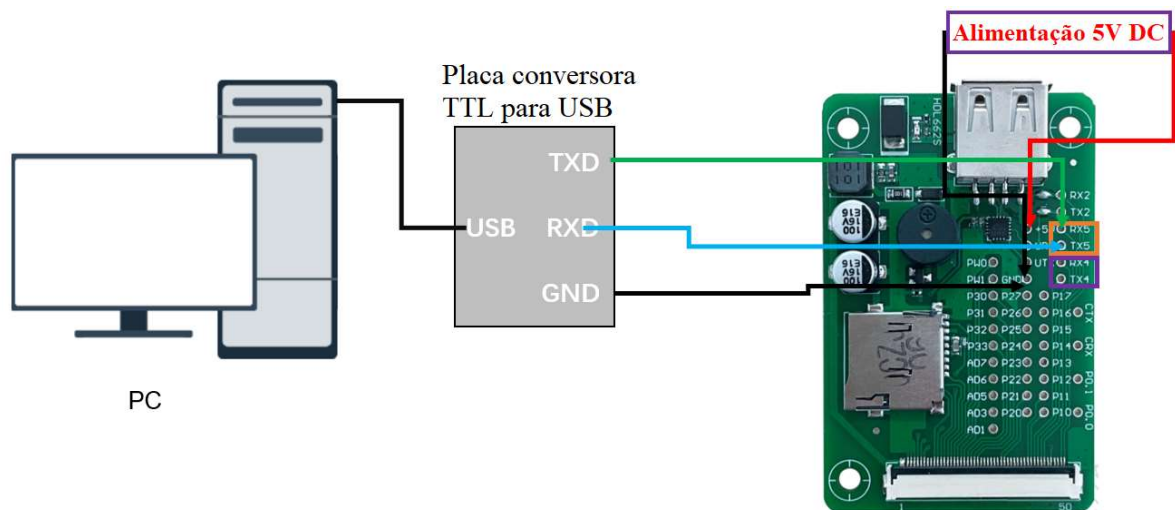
Alimentação 5V DC

Placa conversora TTL para USB

TXD

USB

RXD

GND

PC

HDL6625

100 16V E16

100 16V E16

RX2
TX2
RX5
TX5
RX4
TX4

+5

OUT

PW0
PW1 GND
P30 P27 P17
P31 P26 P16
P32 P25 P15
P33 P24 P14
A07 P23 P13
A06 P22 P12
A05 P21 P11
A03 P20 P10
A01

CTX
CRX
PD0.1
PD0.0

1
50